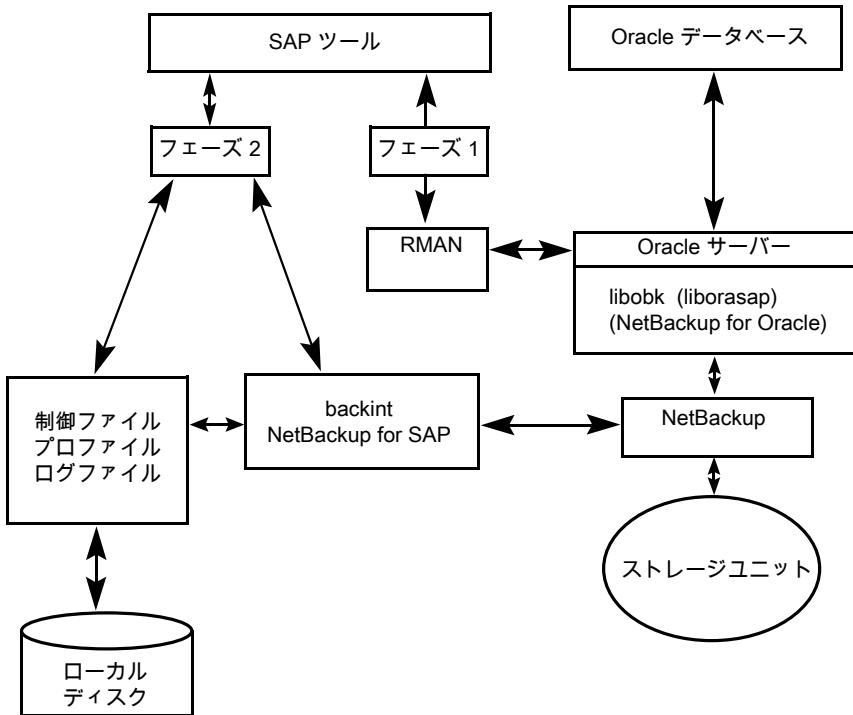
SAP ツール

Oracle データベース

フェーズ 2

フェーズ 1

RMAN

Oracle サーバー

libobk (liborasap)
(NetBackup for Oracle)

制御ファイル
プロファイル
ログファイル

backint
NetBackup for SAP

NetBackup

ストレージユニット

ローカル
ディスク